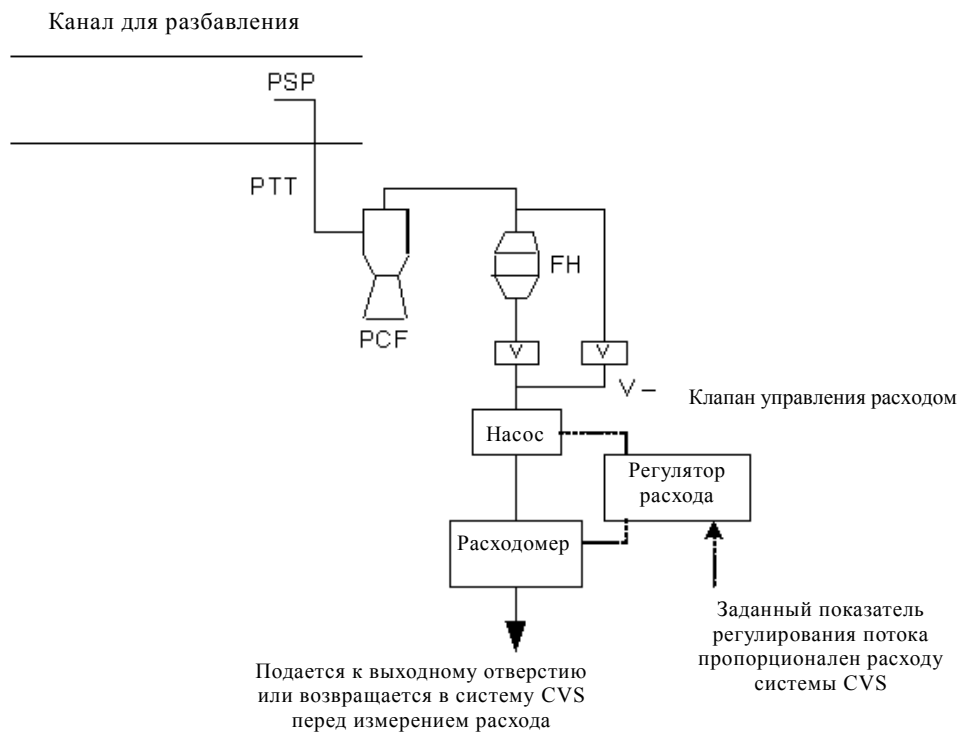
Канал для разбавления

PSP

PTT

FH

PCF

V

V

V –

Клапан управления расходом

Насос

Регулятор расхода

Расходомер

Заданный показатель регулирования потока пропорционален расходу системы CVS

Подается к выходному отверстию или возвращается в систему CVS перед измерением расхода